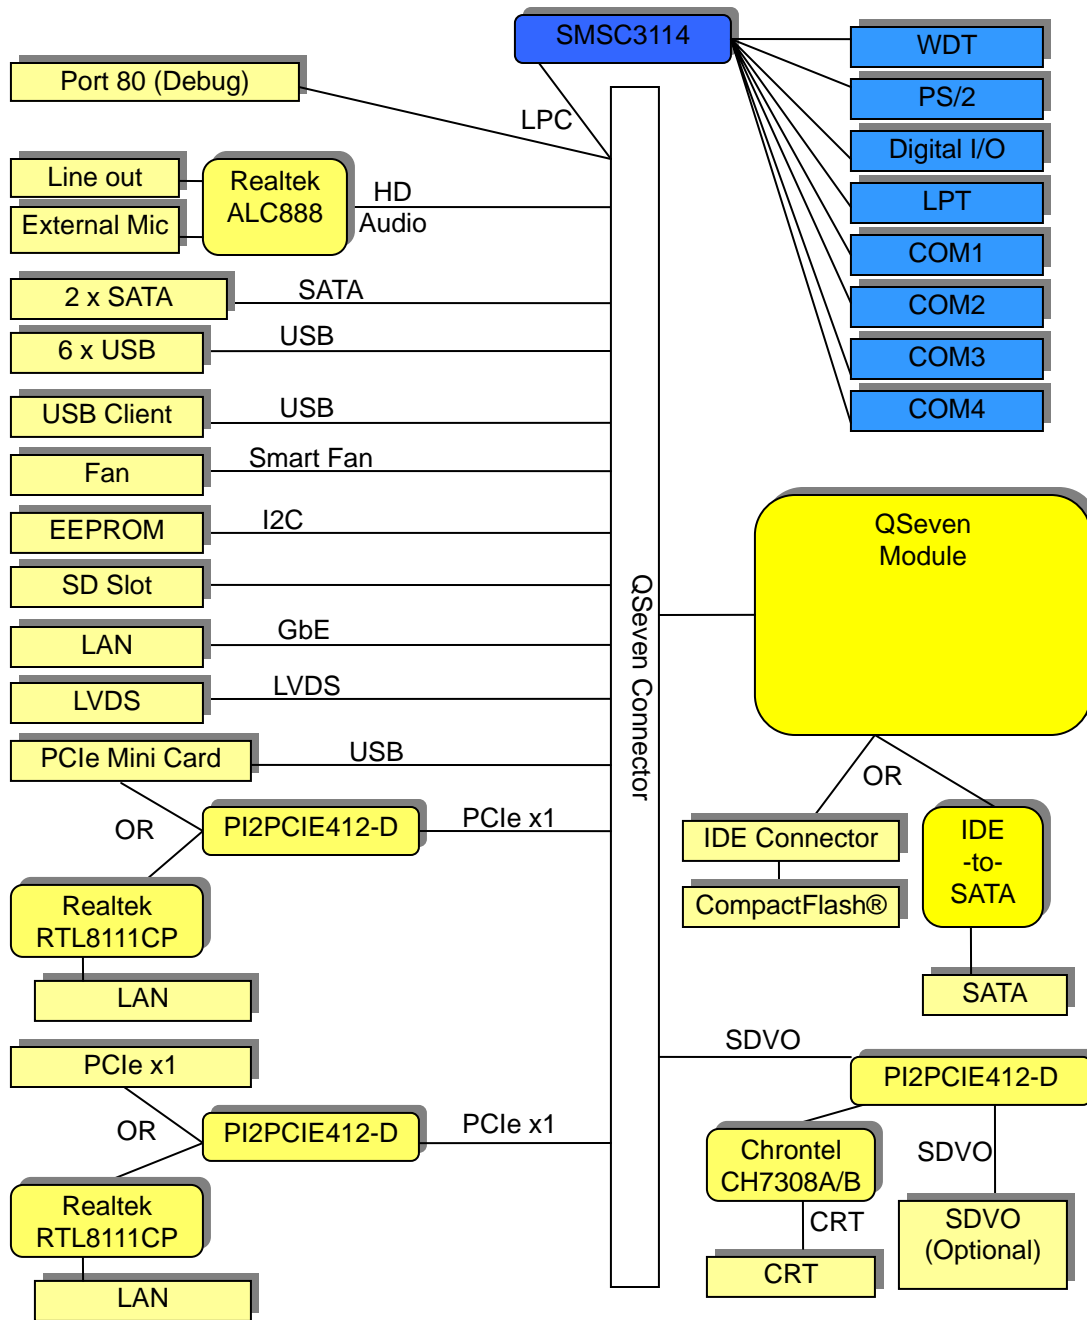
SMSC3114

WDT

PS/2

Digital I/O

LPT

COM1

COM2

COM3

COM4

Port 80 (Debug)

LPC

Line out

External Mic

Realtek ALC888

HD Audio

2 x SATA

SATA

6 x USB

USB

USB Client

USB

Fan

Smart Fan

EEPROM

I2C

SD Slot

LAN

GbE

LVDS

LVDS

PCIe Mini Card

USB

OR

PI2PCIE412-D

PCIe x1

Realtek RTL8111CP

LAN

PCIe x1

OR

PI2PCIE412-D

PCIe x1

Realtek RTL8111CP

LAN

QSeven Connector

QSeven Module

OR

IDE Connector

CompactFlash®

IDE -to- SATA

SATA

SDVO

PI2PCIE412-D

Chrontel CH7308A/B

SDVO

CRT

CRT

SDVO (Optional)